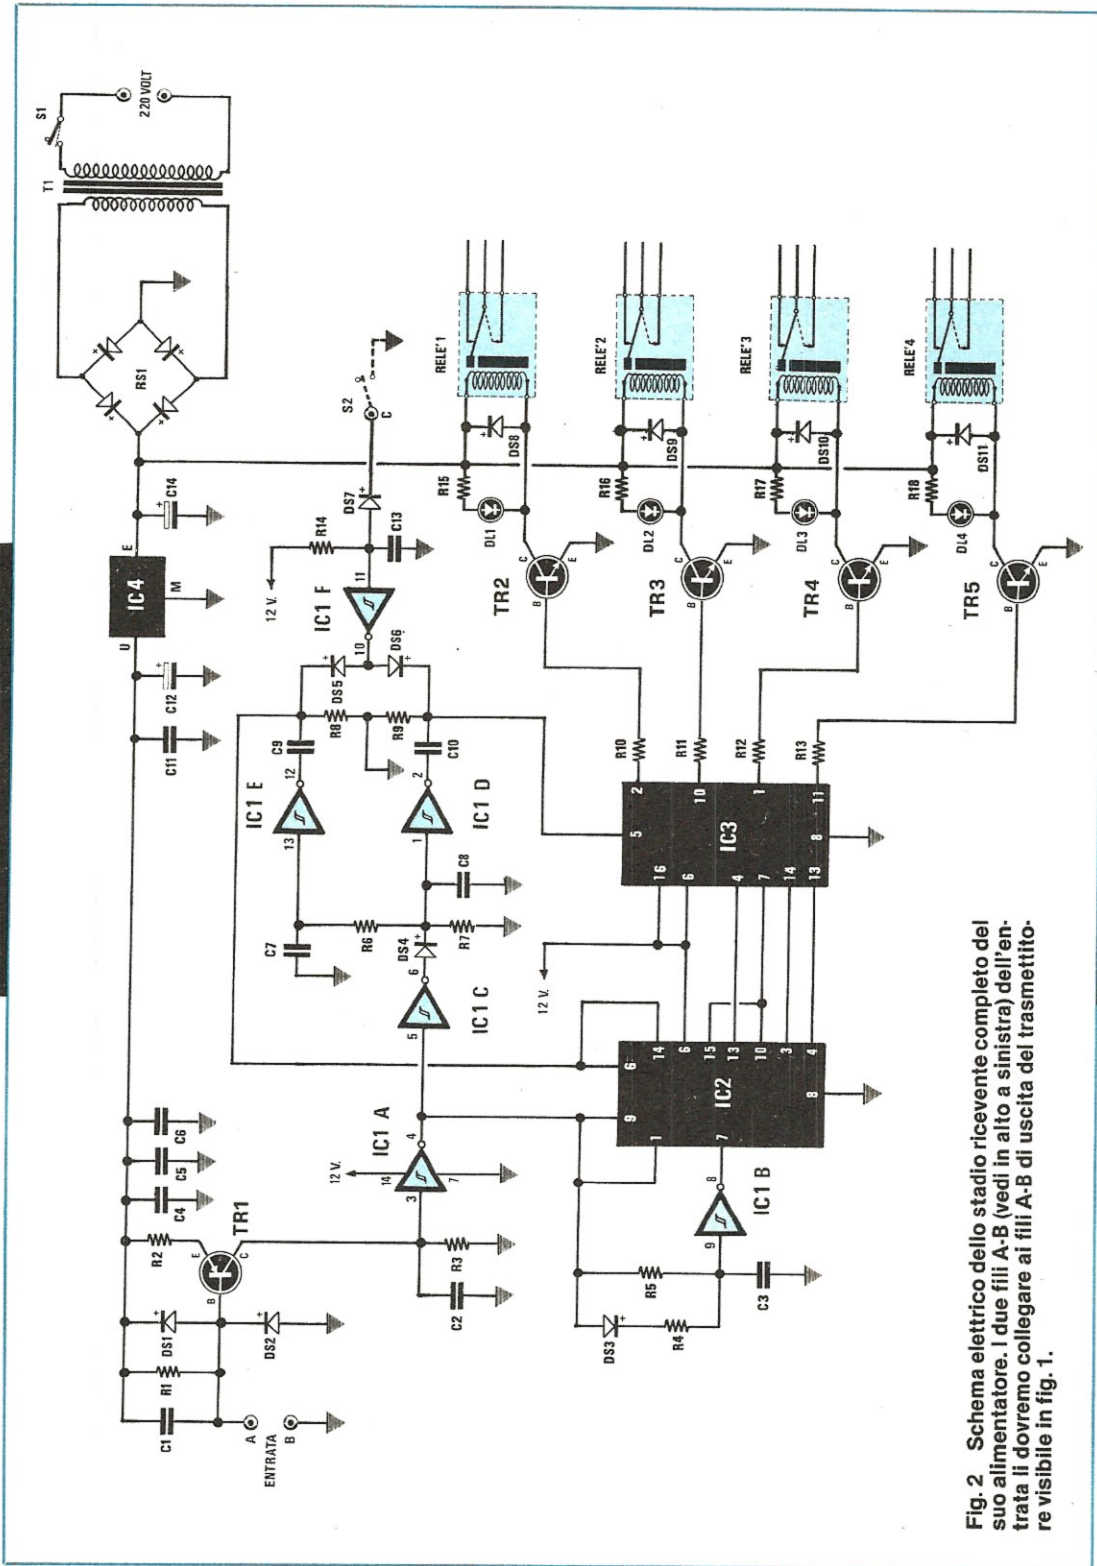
S1
220 VOLT
T1
RS1
C14
E
IC4
M
U
C12
C11
S2
C
DS7
R14
C13
12 V.
IC1 F
11
10
DS6
DS5
R8
R9
C9
C10
12
2
IC1 E
IC1 D
13
1
C8
C7
R6
R7
DS4
6
IC1 C
5
12 V.
RELE'1
RELE'2
RELE'3
RELE'4
DS8
DS9
DS10
DS11
R15
R16
R17
R18
DL1
DL2
DL3
DL4
TR2
TR3
TR4
TR5
R10
R11
R12
R13
IC3
IC2
C6
C5
C4
TR1
R2
DS1
DS2
R1
C1
A
B
ENTRATA
IC1 A
12 V.
R3
C2
IC1 B
R5
R4
DS3
C3

Fig. 2 Schema elettrico dello stadio ricevente completo del suo alimentatore. I due fili A-B (vedi in alto a sinistra) dell'entrata li dovremo collegare ai fili A-B di uscita del trasmettitore visibile in fig. 1.